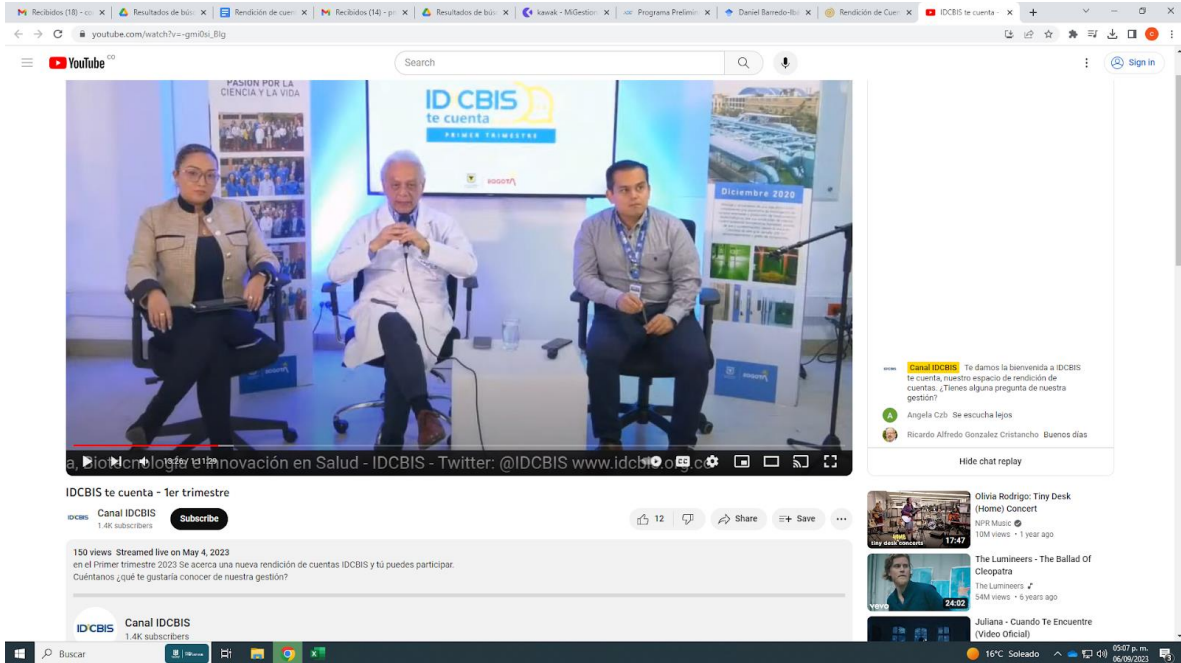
Recibidos (18) - co | Resultados de bús | Rendición de cuen | Recibidos (14) - pi | Resultados de bús | kawak - MiGestion | Programa Prelimin | Daniel Barredo-Ibá | Rendición de Cuen | IDCBIS te cuenta -

youtube.com/watch?v=-gmi0si_Blg

YouTube CO

Search

Sign in

PASION POR LA CIENCIA Y LA VIDA

ID CBIS te cuenta

PRIMER TRIMESTRE

BOGOTÁ

Diciembre 2020

a, Biotecnología e Innovación en Salud - IDCBIS - Twitter: @IDCBIS www.idcbis.org.co

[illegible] / 1:11:20

Canal IDCBIS Te damos la bienvenida a IDCBIS te cuenta, nuestro espacio de rendición de cuentas. ¿Tienes alguna pregunta de nuestra gestión?

Angela Czb Se escucha lejos

Ricardo Alfredo Gonzalez Cristancho Buenos días

Hide chat replay

IDCBIS te cuenta - 1er trimestre

Canal IDCBIS
1.4K subscribers

Subscribe

12

Share

Save

150 views Streamed live on May 4, 2023
en el Primer trimestre 2023 Se acerca una nueva rendición de cuentas IDCBIS y tú puedes participar.
Cuéntanos ¿qué te gustaría conocer de nuestra gestión?

Canal IDCBIS
1.4K subscribers

Olivia Rodrigo: Tiny Desk (Home) Concert
NPR Music
10M views • 1 year ago
17:47

The Lumineers - The Ballad Of Cleopatra
The Lumineers
54M views • 6 years ago
24:02

Juliana - Cuando Te Encuentre (Video Oficial)

Buscar

16°C Soleado

05:07 p. m.
06/09/2023